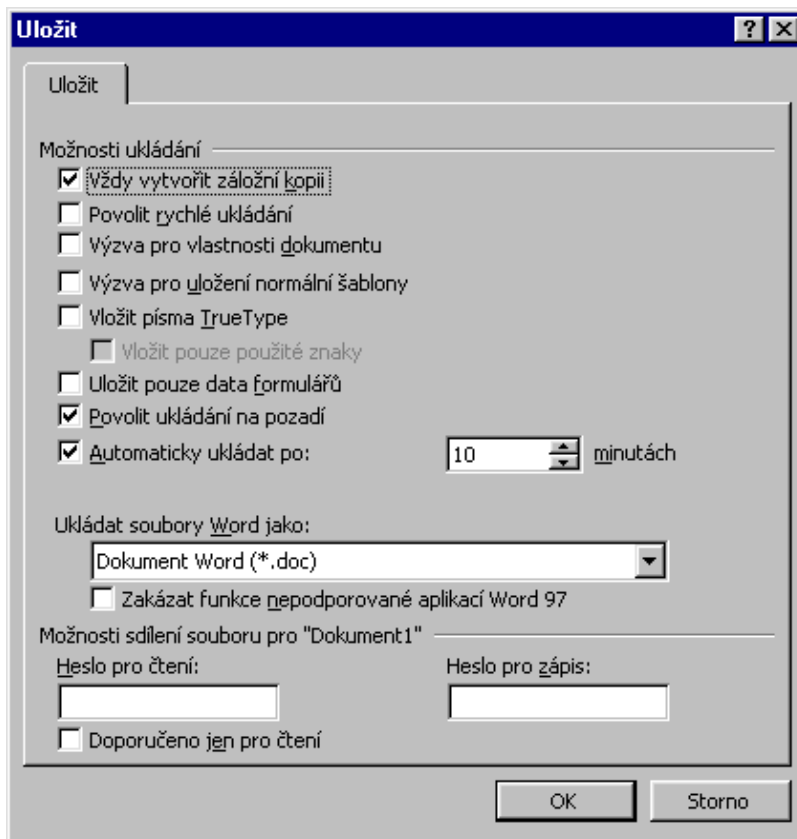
Uložit

?

Uložit

Možnosti ukládání

Vždy vytvořit záložní kopii

Povolit rychlé ukládání

Výzva pro vlastnosti dokumentu

Výzva pro uložení normální šablony

Vložit písma TrueType

Vložit pouze použité znaky

Uložit pouze data formulářů

Povolit ukládání na pozadí

Automaticky ukládat po: 10 minutách

Ukládat soubory Word jako:

Dokument Word (*.doc)

Zakázat funkce nepodporované aplikací Word 97

Možnosti sdílení souboru pro "Dokument1"

Heslo pro čtení:

Heslo pro zápis:

Doporučeno jen pro čtení

OK

Storno